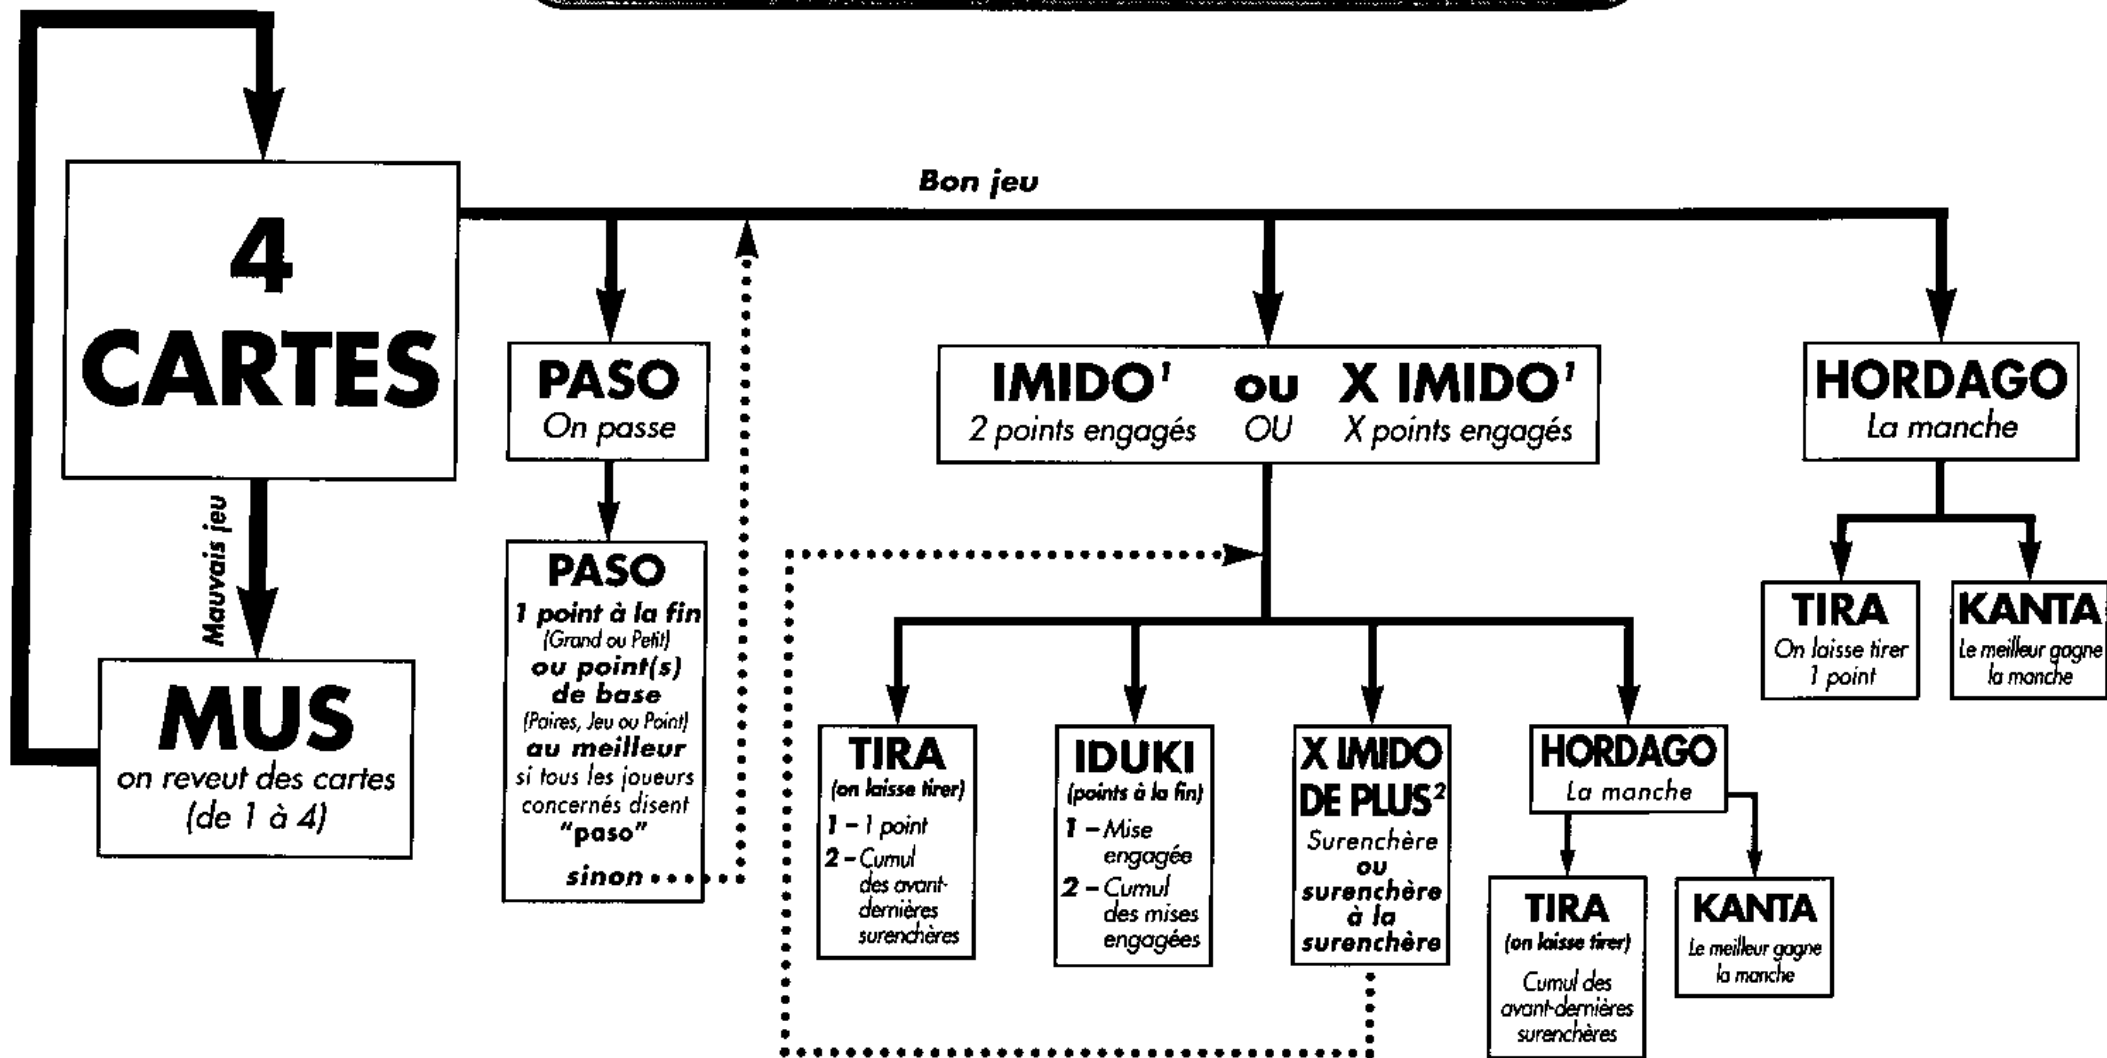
4 CARTES

Bon jeu

Mauvais jeu

MUS
on reveut des cartes (de 1 à 4)

PASO
On passe

PASO
1 point à la fin
(Grand ou Petit)
ou point(s) de base
(Paires, Jeu ou Point)
au meilleur
si tous les joueurs concernés disent "paso"
sinon

IMIDO$^1$ ou X IMIDO$^1$
2 points engagés OU X points engagés

TIRA
(on laisse tirer)
1 – 1 point
2 – Cumul des avant-dernières surenchères

IDUKI
(points à la fin)
1 – Mise engagée
2 – Cumul des mises engagées

X IMIDO DE PLUS$^2$
Surenchère ou surenchère à la surenchère

HORDAGO
La manche

TIRA
(on laisse tirer)
Cumul des avant-dernières surenchères

KANTA
Le meilleur gagne la manche

HORDAGO
La manche

TIRA
On laisse tirer 1 point

KANTA
Le meilleur gagne la manche